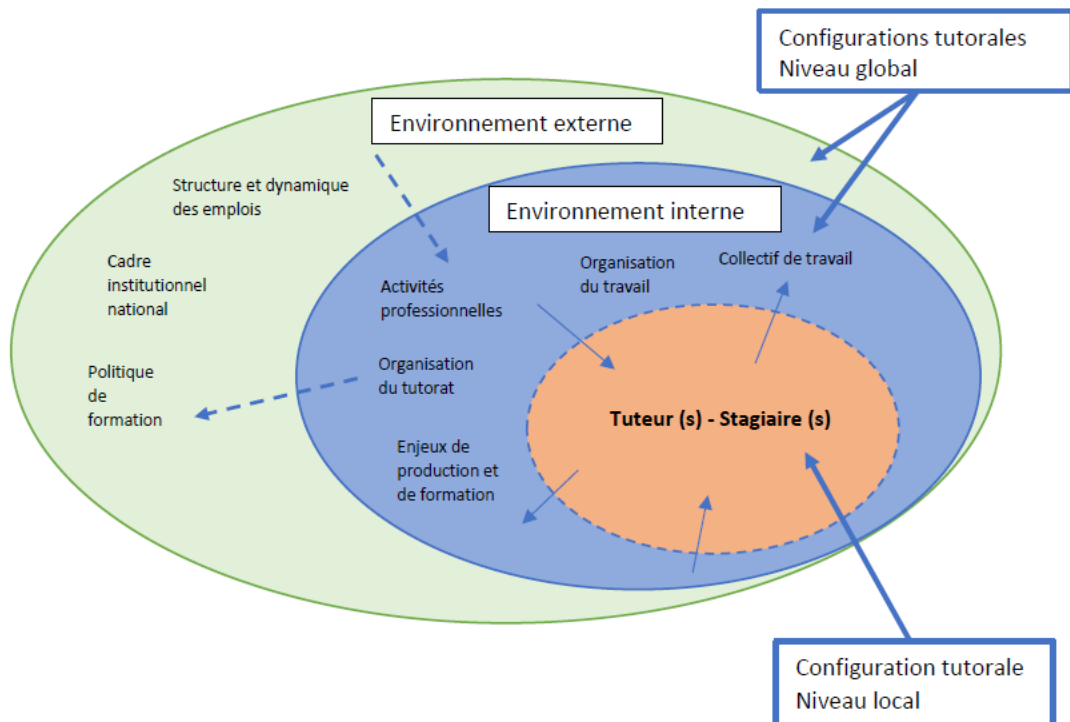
Configurations tutorales
Niveau global

Environnement externe

Structure et dynamique des emplois

Cadre institutionnel national

Politique de formation

Environnement interne

Activités professionnelles

Organisation du travail

Collectif de travail

Organisation du tutorat

Enjeux de production et de formation

Tuteur (s) - Stagiaire (s)

Configuration tutorale
Niveau local